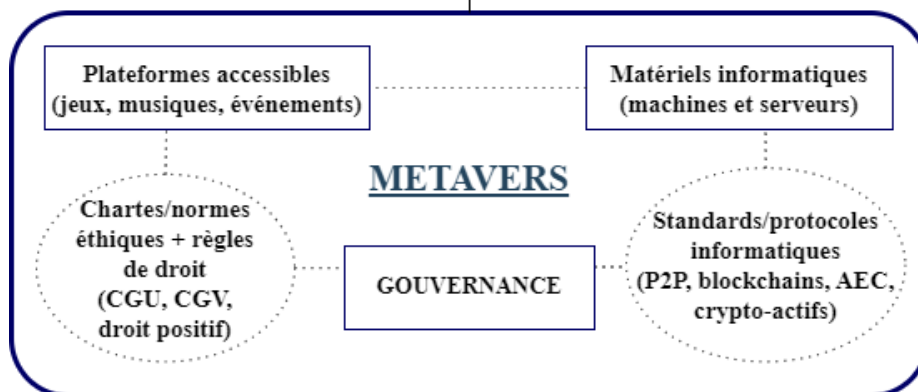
Plateformes accessibles (jeux, musiques, événements)

Matériels informatiques (machines et serveurs)

METAVERS

Chartes/normes éthiques + règles de droit (CGU, CGV, droit positif)

GOUVERNANCE

Standards/protocoles informatiques (P2P, blockchains, AEC, crypto-actifs)